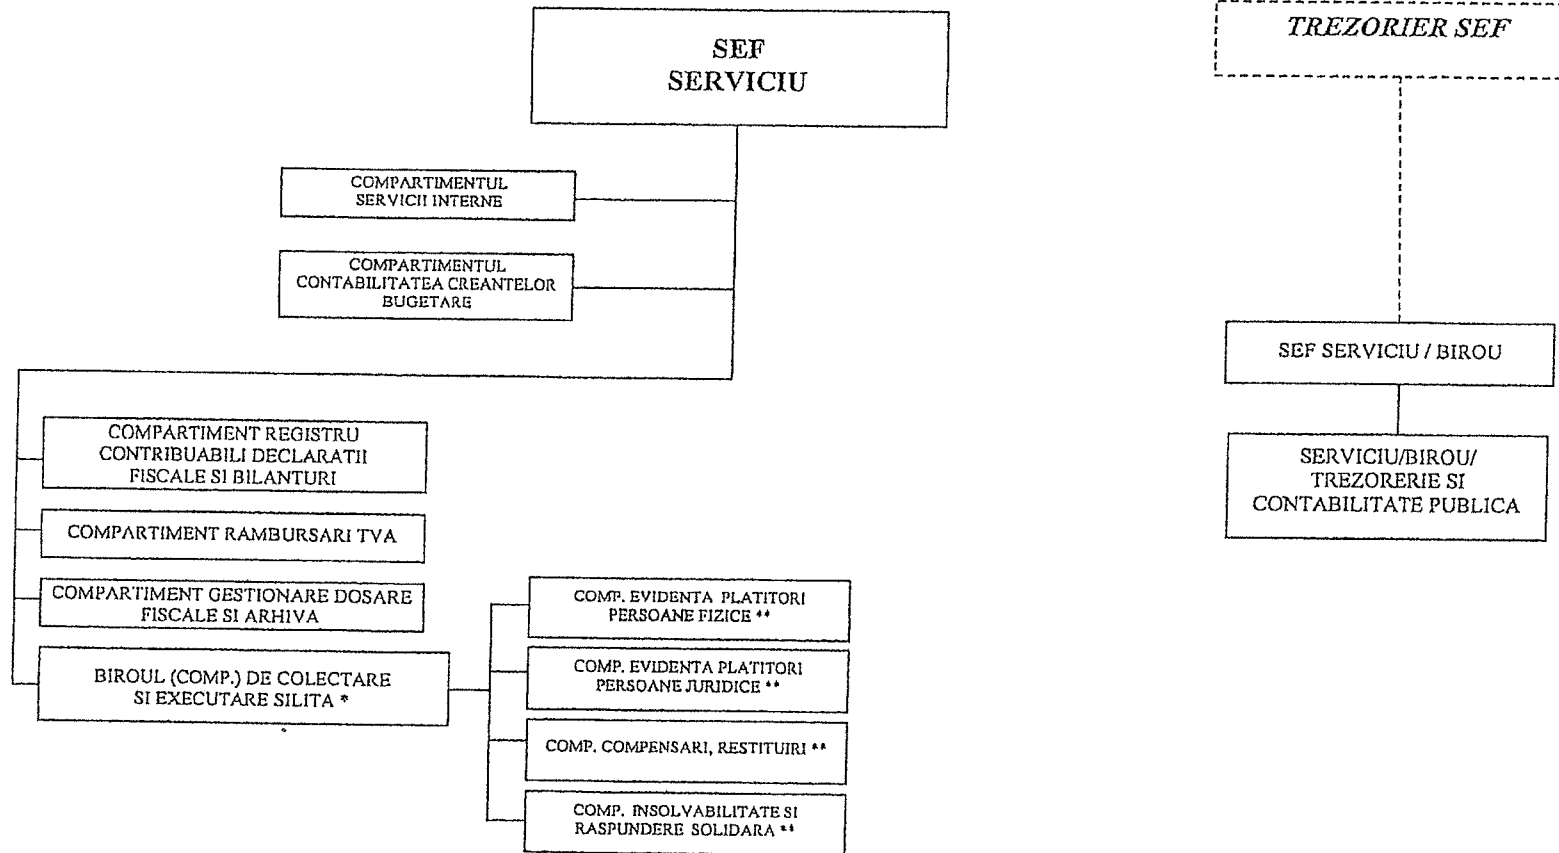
SEF SERVICIU

TREZORIER SEF

COMPARTIMENTUL SERVICII INTERNE

COMPARTIMENTUL CONTABILITATEA CREANTELOR BUGETARE

SEF SERVICIU / BIROU

SERVICIU/BIROU/ TREZORERIE SI CONTABILITATE PUBLICA

COMPARTIMENT REGISTRU CONTRIBUABILI DECLARATII FISCALE SI BILANTURI

COMPARTIMENT RAMBURSARI TVA

COMPARTIMENT GESTIONARE DOSARE FISCALE SI ARHIVA

BIROUL (COMP.) DE COLECTARE SI EXECUTARE SILITA *

COMP. EVIDENTA PLATITORI PERSOANE FIZICE **

COMP. EVIDENTA PLATITORI PERSOANE JURIDICE **

COMP. COMPENSARI, RESTITUIRI **

COMP. INSOLVABILITATE SI RASPUNDERE SOLIDARA **